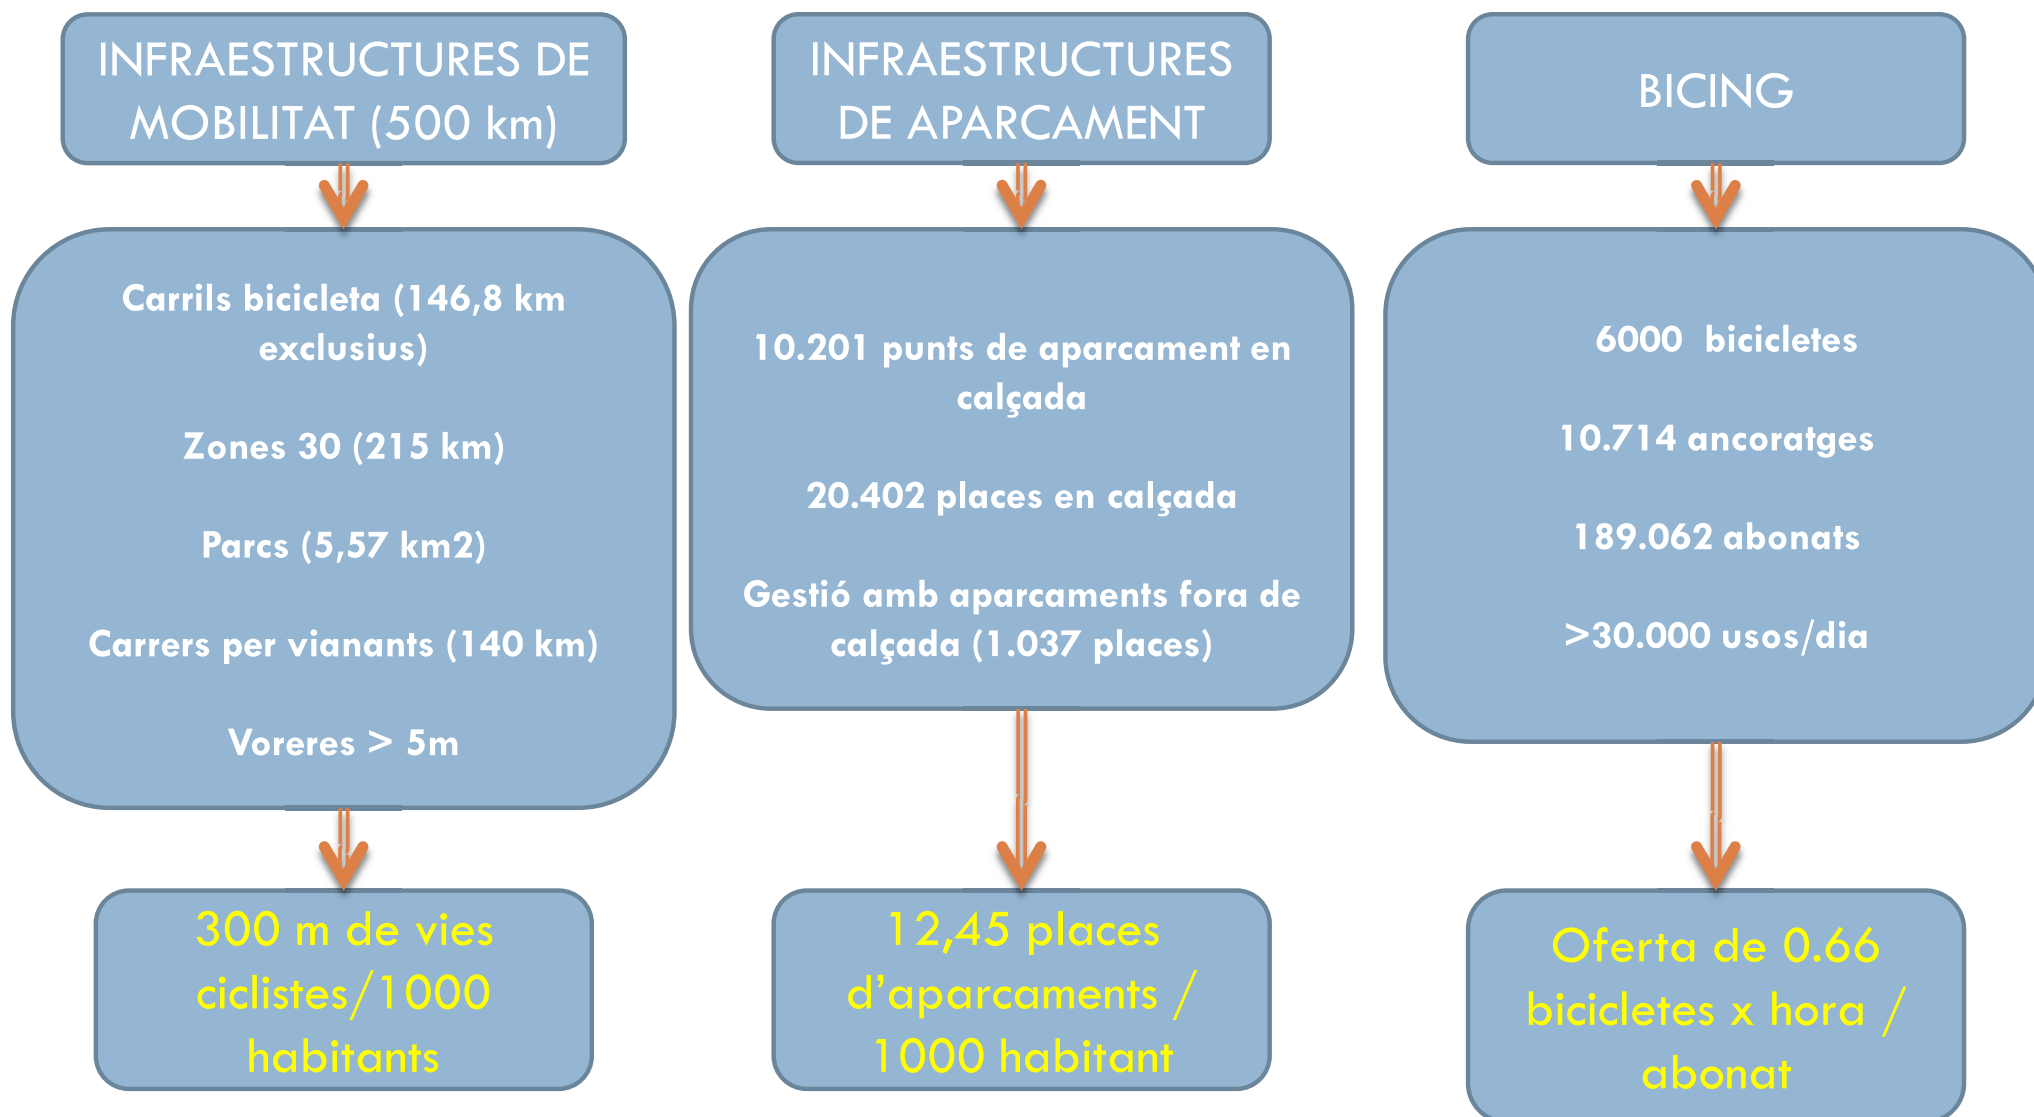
INFRAESTRUCTURES DE MOBILITAT (500 km)

Carrils bicicleta (146,8 km exclusius)

Zones 30 (215 km)

Parcs (5,57 km2)

Carrers per vianants (140 km)

Voreres > 5m

300 m de vies ciclistes/1000 habitants

INFRAESTRUCTURES DE APARCAMENT

10.201 punts de aparcament en calçada

20.402 places en calçada

Gestió amb aparcaments fora de calçada (1.037 places)

12,45 places d'aparcaments / 1000 habitant

BICING

6000 bicicletes

10.714 ancoratges

189.062 abonats

>30.000 usos/dia

Oferta de 0.66 bicicletes x hora / abonat